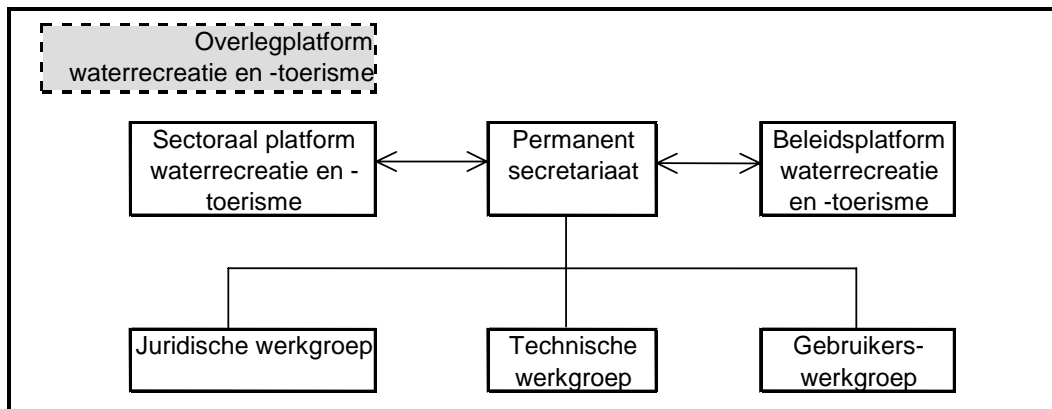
Overlegplatform waterrecreatie en -toerisme

Sectoraal platform waterrecreatie en -toerisme

Permanent secretariaat

Beleidsplatform waterrecreatie en -toerisme

Juridische werkgroep

Technische werkgroep

Gebruikers-werkgroep